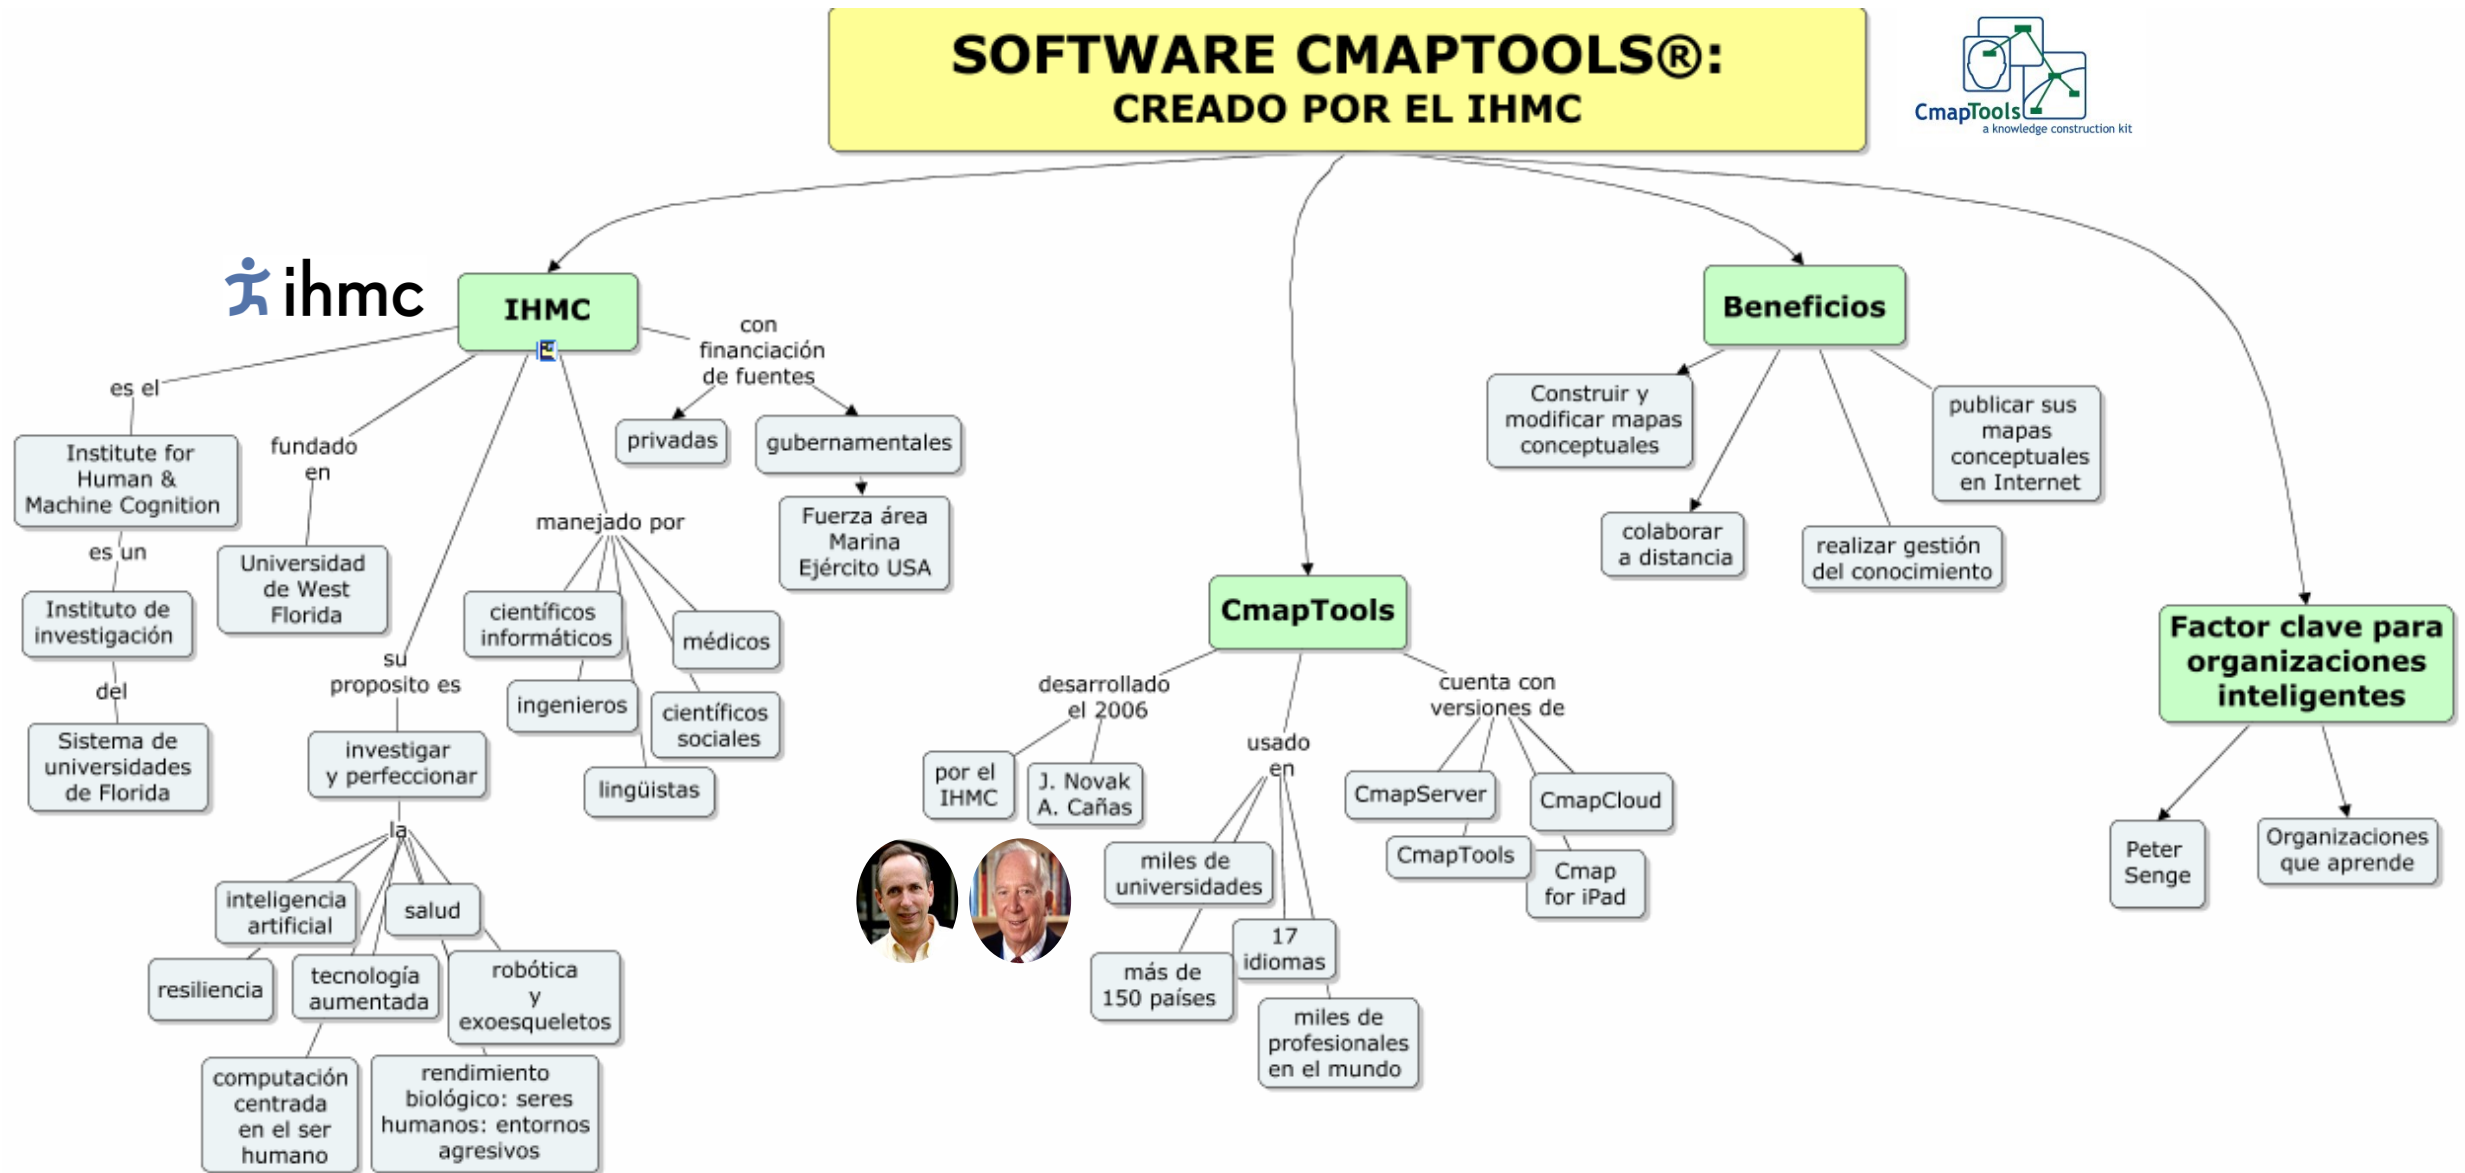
SOFTWARE CMAPTOOLS®:
CREADO POR EL IHMC

CmapTools
a knowledge construction kit

ihmc

IHMC

es el

Institute for Human & Machine Cognition

es un

Instituto de investigación

del

Sistema de universidades de Florida

fundado en

Universidad de West Florida

su proposito es

investigar y perfeccionar

la

inteligencia artificial

salud

resiliencia

tecnología aumentada

robótica y exoesqueletos

computación centrada en el ser humano

rendimiento biológico: seres humanos: entornos agresivos

manejado por

científicos informáticos

médicos

ingenieros

científicos sociales

lingüistas

con financiación de fuentes

privadas

gubernamentales

Fuerza área Marina Ejército USA

CmapTools

desarrollado el 2006

por el IHMC

J. Novak A. Cañas

usado en

miles de universidades

más de 150 países

17 idiomas

miles de profesionales en el mundo

cuenta con versiones de

CmapServer

CmapCloud

CmapTools

Cmap for iPad

Beneficios

Construir y modificar mapas conceptuales

publicar sus mapas conceptuales en Internet

colaborar a distancia

realizar gestión del conocimiento

Factor clave para organizaciones inteligentes

Peter Senge

Organizaciones que aprende